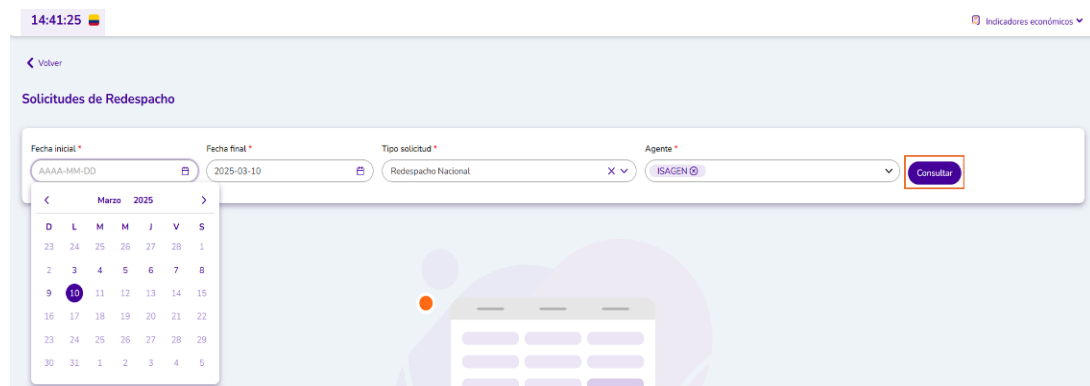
14:41:25

Indicadores económicos

Volver

Solicitudes de Redespacho

Fecha inicial *
AAAA-MM-DD

Fecha final *
2025-03-10

Tipo solicitud *
Redespacho Nacional

Agente *
ISAGEN

Consultar

Marzo 2025

| D | L | M | M | J | V | S |
|---|---|---|---|---|---|---|
| 23 | 24 | 25 | 26 | 27 | 28 | 1 |
| 2 | 3 | 4 | 5 | 6 | 7 | 8 |
| 9 | 10 | 11 | 12 | 13 | 14 | 15 |
| 16 | 17 | 18 | 19 | 20 | 21 | 22 |
| 23 | 24 | 25 | 26 | 27 | 28 | 29 |
| 30 | 31 | 1 | 2 | 3 | 4 | 5 |